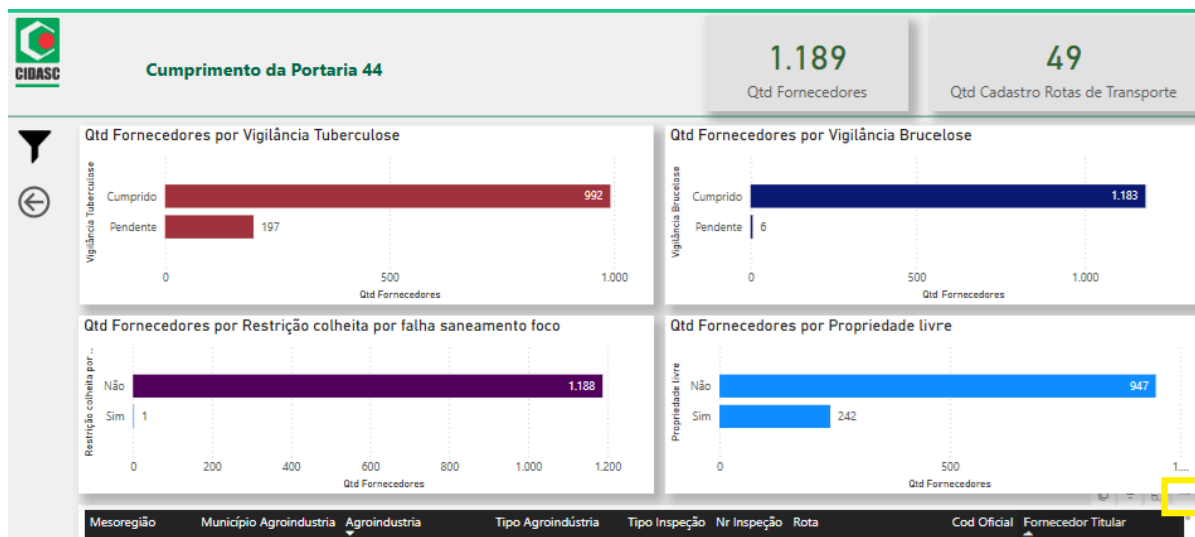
CIDASC

Cumprimento da Portaria 44

1.189
Qtd Fornecedores

49
Qtd Cadastro Rotas de Transporte

Qtd Fornecedores por Vigilância Tuberculose

Vigilância Tuberculose
Cumprido 992
Pendente 197
0 500 1.000
Qtd Fornecedores

Qtd Fornecedores por Vigilância Brucelose

Vigilância Brucelose
Cumprido 1.183
Pendente 6
0 500 1.000
Qtd Fornecedores

Qtd Fornecedores por Restrição colheita por falha saneamento foco

Restrição colheita por ...
Não 1.188
Sim 1
0 200 400 600 800 1.000 1.200
Qtd Fornecedores

Qtd Fornecedores por Propriedade livre

Propriedade livre
Não 947
Sim 242
0 500 1...
Qtd Fornecedores

| Mesoregião | Município Agroindustria | Agroindustria | Tipo Agroindústria | Tipo Inspeção | Nr Inspeção | Rota | Cod Oficial | Fornecedor Titular |
|---|---|---|---|---|---|---|---|---|